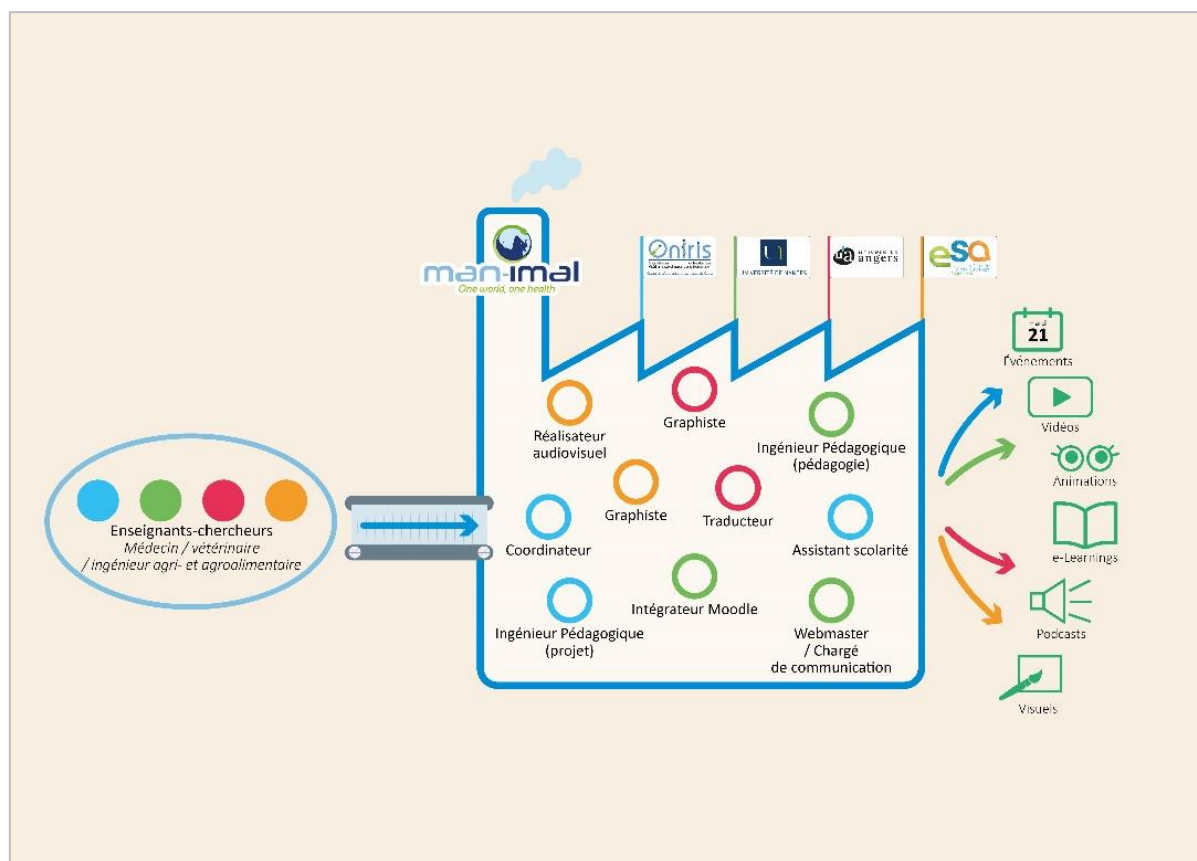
man-imal
One world, one health

Oniris

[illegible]

UNIVERSITÉ DE NANTES

ua UNIVERSITÉ angers

esa

Enseignants-chercheurs
Médecin / vétérinaire
/ ingénieur agri- et agroalimentaire

Réalisateur audiovisuel

Graphiste

Ingénieur Pédagogique (pédagogie)

Graphiste

Traducteur

Coordinateur

Assistant scolarité

Intégrateur Moodle

Ingénieur Pédagogique (projet)

Webmaster / Chargé de communication

21
Événements

Vidéos

Animations

e-Learnings

Podcasts

Visuels